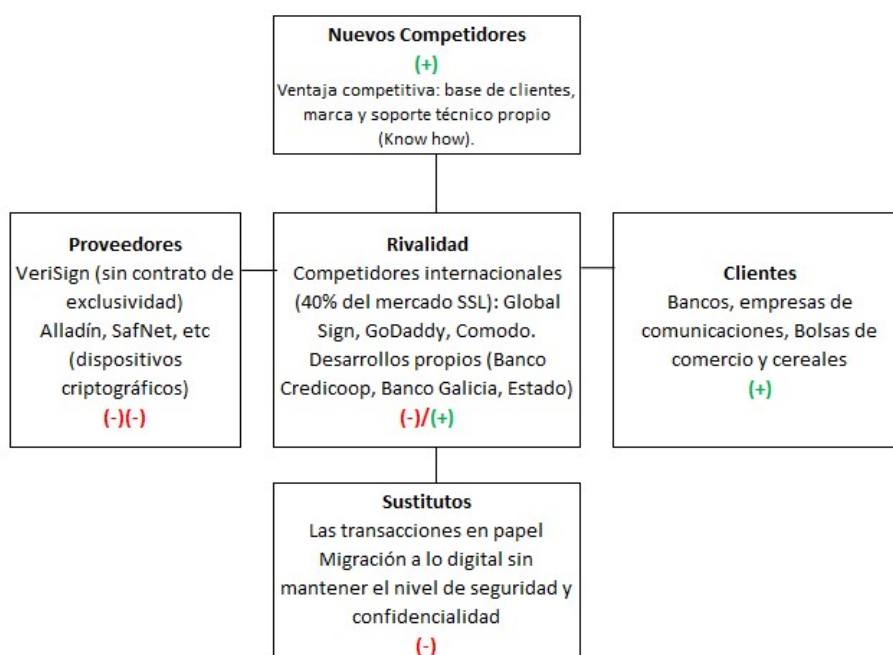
**Nuevos Competidores**
(+)
Ventaja competitiva: base de clientes, marca y soporte técnico propio (Know how).

**Proveedores**
VeriSign (sin contrato de exclusividad)
Alladín, SafNet, etc (dispositivos criptográficos)
(-)(-)

**Rivalidad**
Competidores internacionales (40% del mercado SSL): Global Sign, GoDaddy, Comodo.
Desarrollos propios (Banco Credicoop, Banco Galicia, Estado)
(-)/(+)

**Clientes**
Bancos, empresas de comunicaciones, Bolsas de comercio y cereales
(+)

**Sustitutos**
Las transacciones en papel
Migración a lo digital sin mantener el nivel de seguridad y confidencialidad
(-)